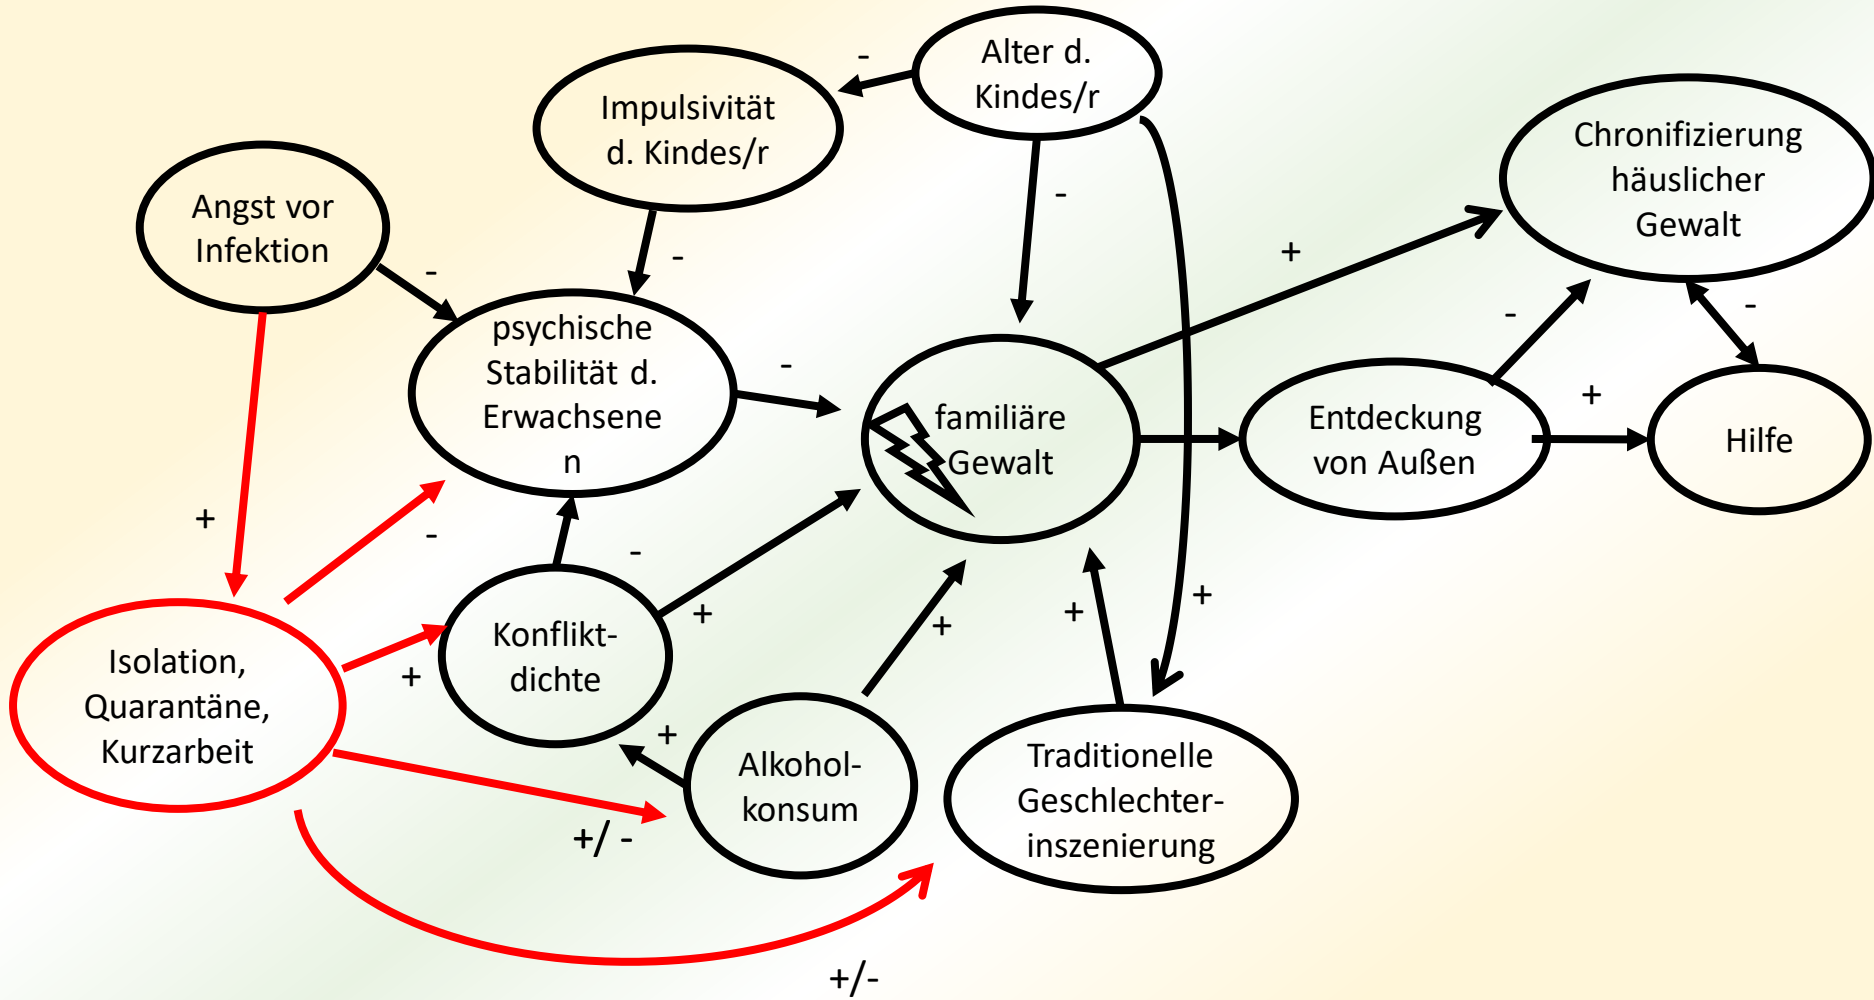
Alter d. Kindes/r

-

Impulsivität d. Kindes/r

Chronifizierung häuslicher Gewalt

Angst vor Infektion

-

-

-

+

psychische Stabilität d. Erwachsenen

-

familiäre Gewalt

-

Entdeckung von Außen

+

-

Hilfe

+

-

-

Isolation, Quarantäne, Kurzarbeit

+

Konflikt-dichte

+

+

+

+

+

Alkohol-konsum

Traditionelle Geschlechter-inszenierung

+/ -

+/-